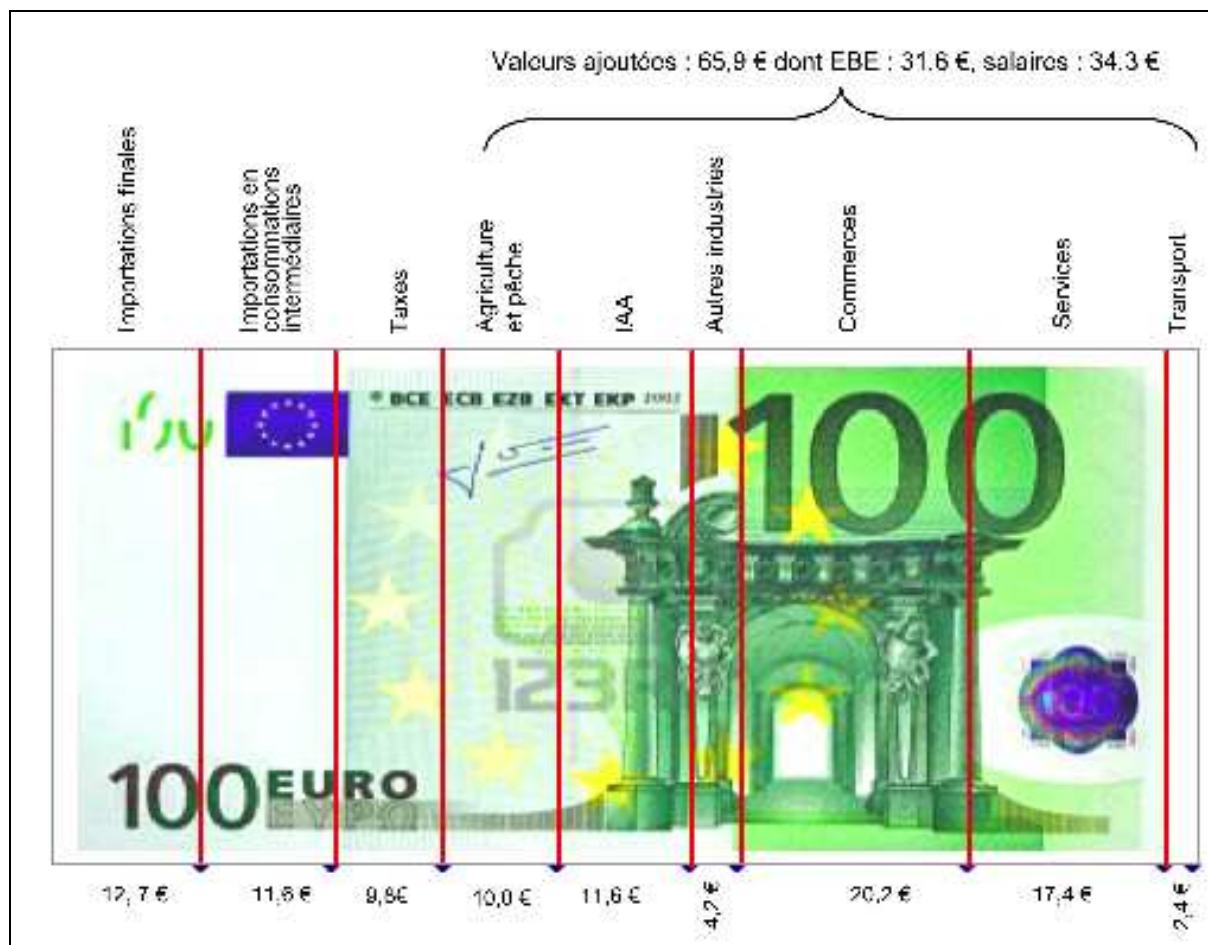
Valeurs ajoutées : 65,9 € dont EBE : 31.6 €, salaires : 34.3 €

Importations finales

Importations en consommations intermédiaires

Taxes

Agriculture et pêche

IAA

Autres industries

Commerces

Services

Transport

100

BCE ECB EZB EKT EKP 2002

100

123

100 EURO ΕΥΡΩ

12,7 €

11,6 €

9,8€

10,0 €

11,6 €

4,7 €

20,2 €

17,4 €

2,4 €